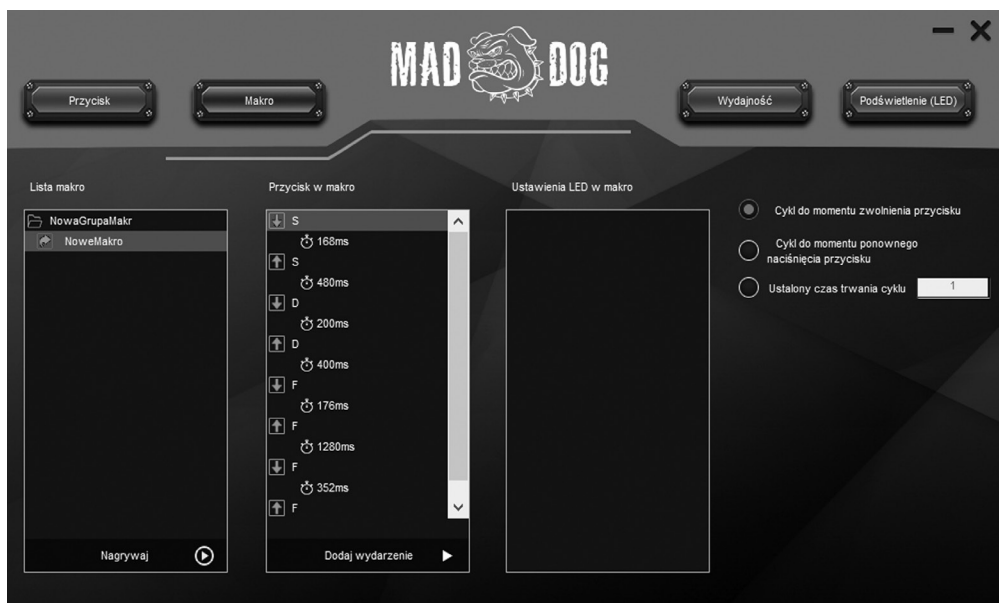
MAD DOG

Przycisk

Makro

Wydajność

Podświetlenie (LED)

Lista makro

NowaGrupaMakr

NoweMakro

Nagrywaj

Przycisk w makro

S
168ms
S
480ms
D
200ms
D
400ms
F
176ms
F
1280ms
F
352ms
F

Dodaj wydarzenie

Ustawienia LED w makro

Cykl do momentu zwolnienia przycisku

Cykl do momentu ponownego naciśnięcia przycisku

Ustalony czas trwania cyklu 1